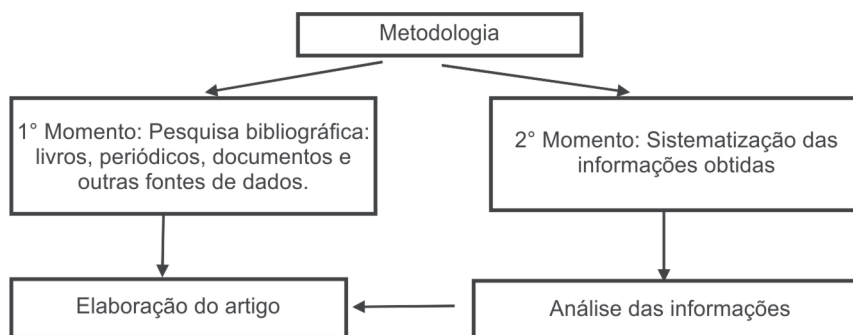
Metodologia

1° Momento: Pesquisa bibliográfica: livros, periódicos, documentos e outras fontes de dados.

2° Momento: Sistematização das informações obtidas

Elaboração do artigo

Análise das informações